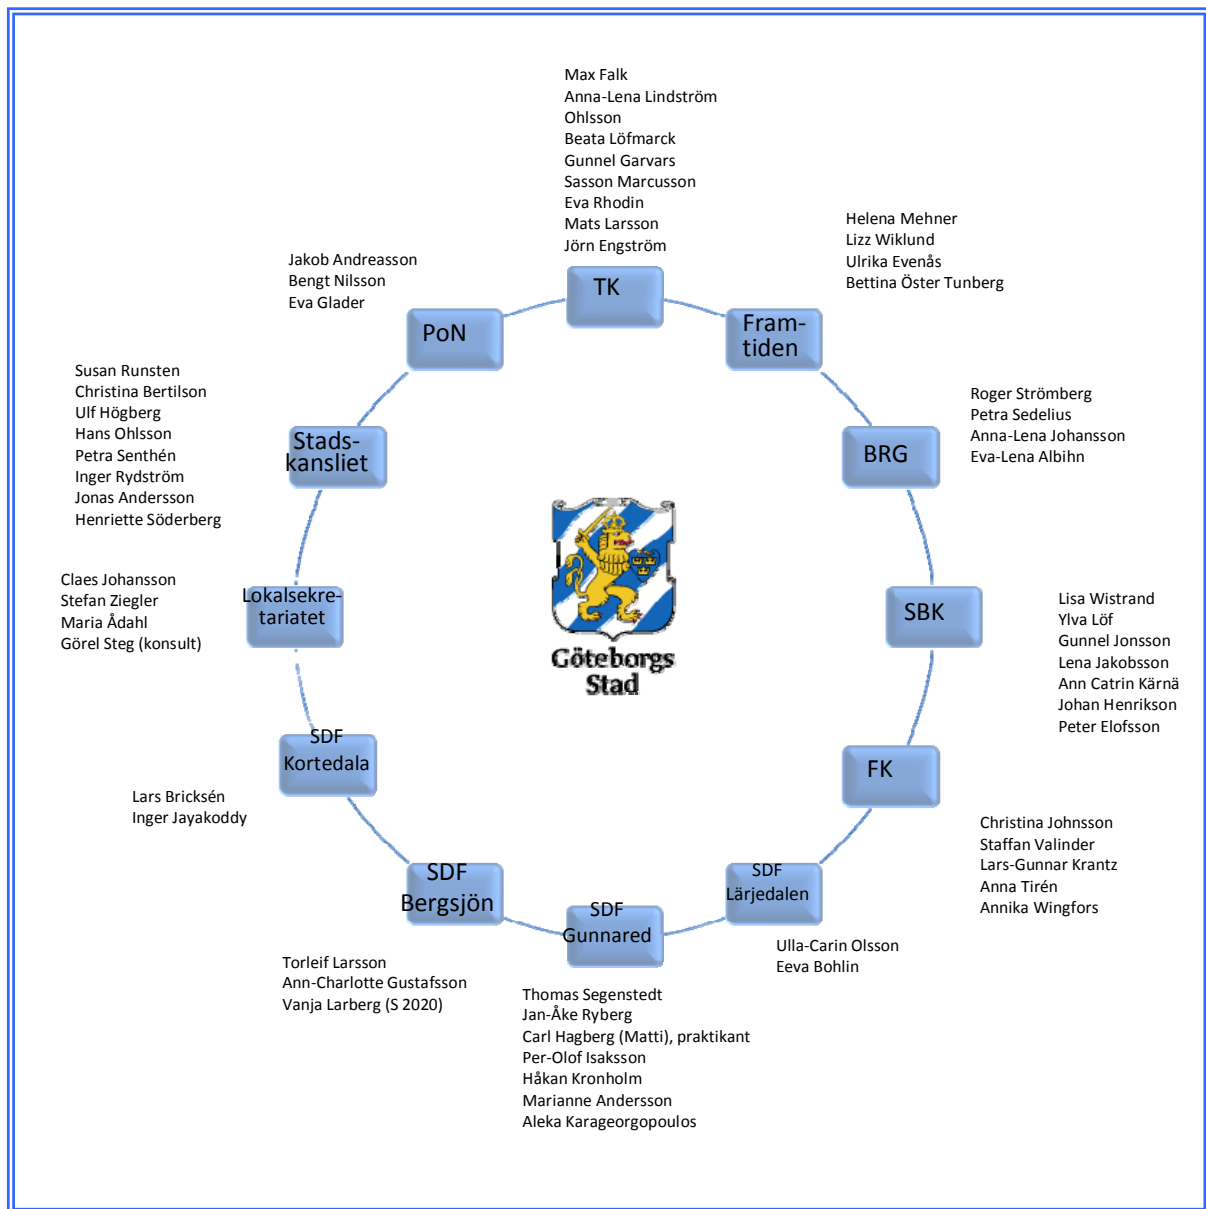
Max Falk
Anna-Lena Lindström
Ohlsson
Beata Löfmarck
Gunnel Garvars
Sasson Marcusson
Eva Rhodin
Mats Larsson
Jörn Engström

TK

Helena Mehner
Lizz Wiklund
Ulrika Evenås
Bettina Öster Tunberg

Framtiden

Jakob Andreasson
Bengt Nilsson
Eva Glader

PoN

Roger Strömberg
Petra Sedelius
Anna-Lena Johansson
Eva-Lena Albihn

BRG

Susan Runsten
Christina Bertilson
Ulf Högberg
Hans Ohlsson
Petra Senthén
Inger Rydström
Jonas Andersson
Henriette Söderberg

Stadskansliet

Göteborgs Stad

SBK

Lisa Wistrand
Ylva Löf
Gunnel Jonsson
Lena Jakobsson
Ann Catrin Kärnä
Johan Henrikson
Peter Elofsson

Claes Johansson
Stefan Ziegler
Maria Ådahl
Görel Steg (konsult)

Lokalsekretariatet

SDF Kortedala

FK

Lars Bricksén
Inger Jayakoddy

Christina Johnsson
Staffan Valinder
Lars-Gunnar Krantz
Anna Tirén
Annika Wingfors

SDF Bergsjön

SDF Gunnared

SDF Lärjedalen

Ulla-Carin Olsson
Eeva Bohlin

Torleif Larsson
Ann-Charlotte Gustafsson
Vanja Larberg (S 2020)

Thomas Segenstedt
Jan-Åke Ryberg
Carl Hagberg (Matti), praktikant
Per-Olof Isaksson
Håkan Kronholm
Marianne Andersson
Aleka Karageorgopoulos